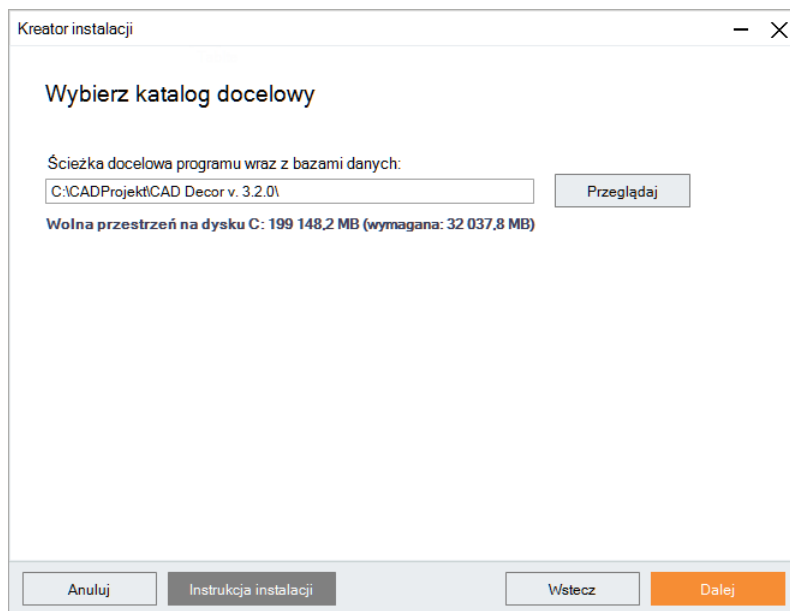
Kreator instalacji

Wybierz katalog docelowy

Ścieżka docelowa programu wraz z bazami danych:

C:\CADProjekt\CAD Decor v. 3.2.0\

Przeglądaj

Wolna przestrzeń na dysku C: 199 148,2 MB (wymagana: 32 037,8 MB)

Anuluj

Instrukcja instalacji

Wstecz

Dalej